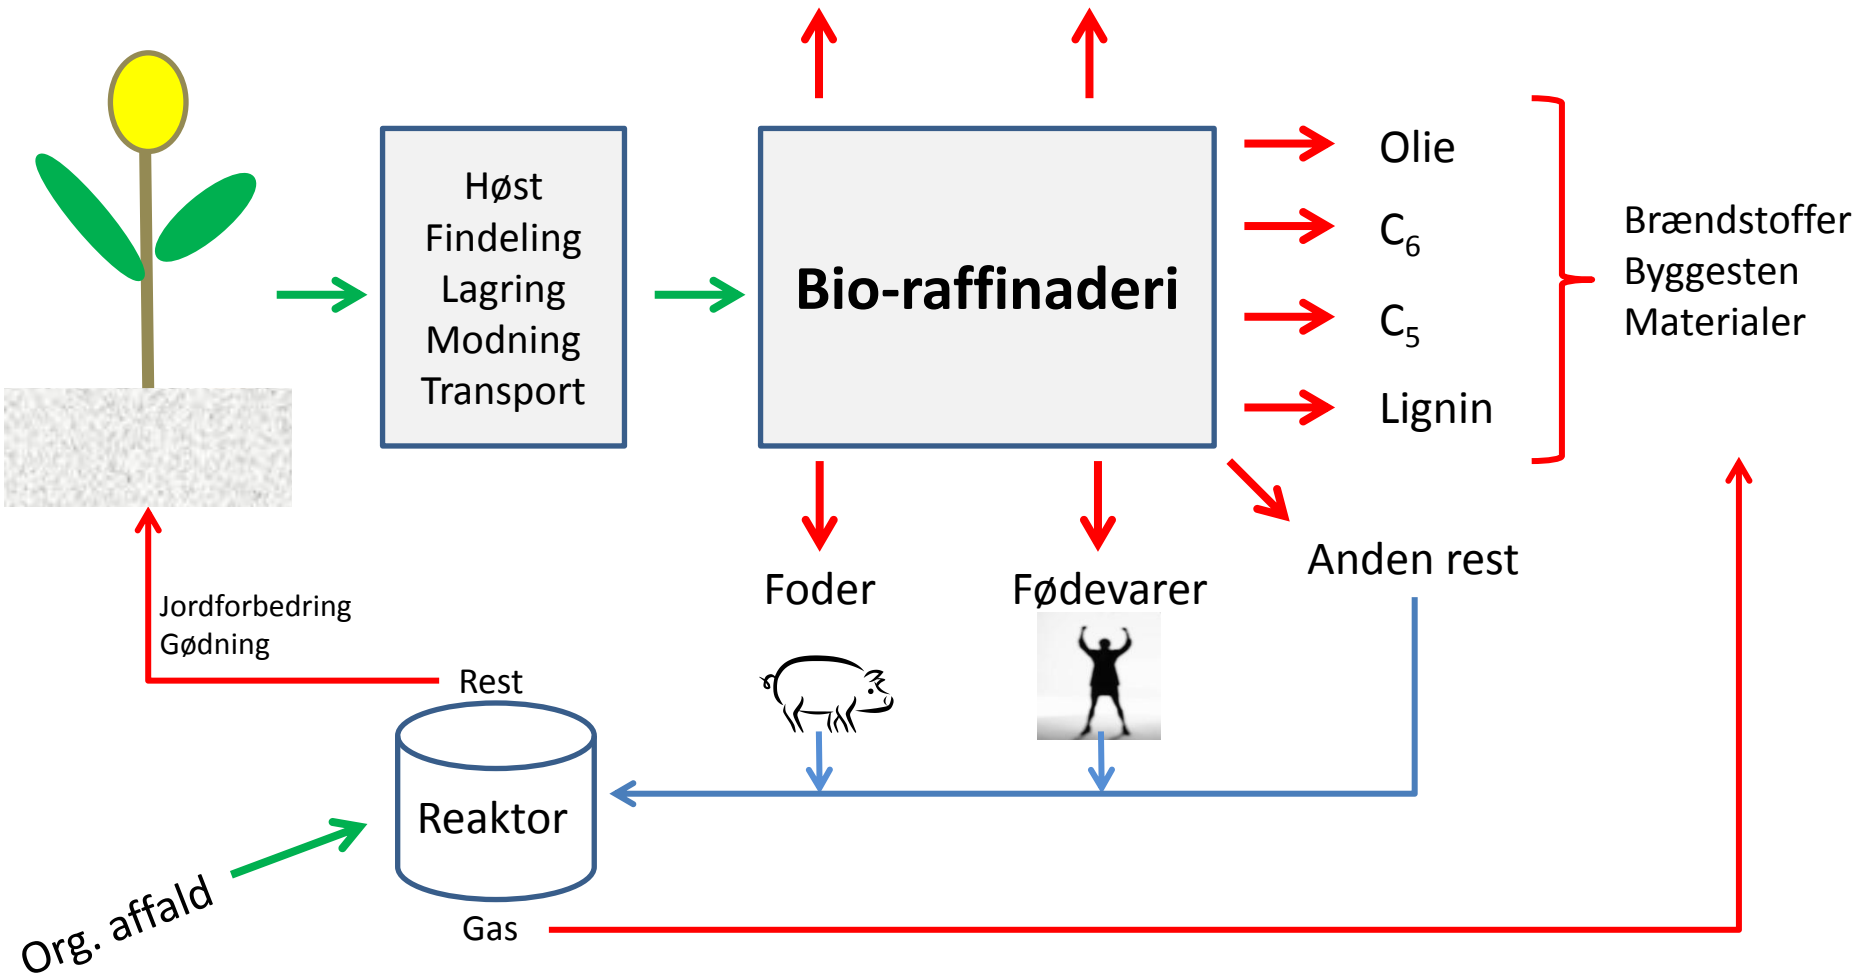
Høst
Findeling
Lagring
Modning
Transport

Bio-raffinaderi

Olie
$C_6$
$C_5$
Lignin

Brændstoffer
Byggesten
Materialer

Foder
Fødevarer
Anden rest

Jordforbedring
Gødning

Rest

Reaktor

Org. affald

Gas